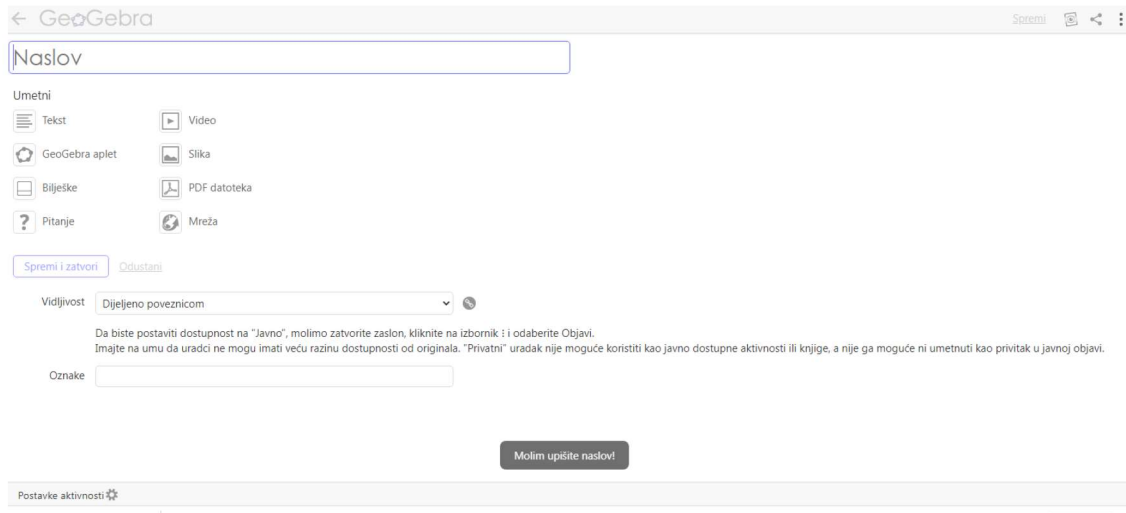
← GeoGebra

Spremi

Naslov

Umetni

Tekst

Video

GeoGebra aplet

Slika

Bilješke

PDF datoteka

Pitanje

Mreža

Spremi i zatvori

Odustani

Vidljivost

Dijeljeno poveznicom

Da biste postaviti dostupnost na "Javno", molimo zatvorite zaslon, kliknite na izbornik ⁝ i odaberite Objavi.
Imajte na umu da uradci ne mogu imati veću razinu dostupnosti od originala. "Privatni" uradak nije moguće koristiti kao javno dostupne aktivnosti ili knjige, a nije ga moguće ni umetnuti kao privitak u javnoj objavi.

Oznake

Molim upišite naslov!

Postavke aktivnosti